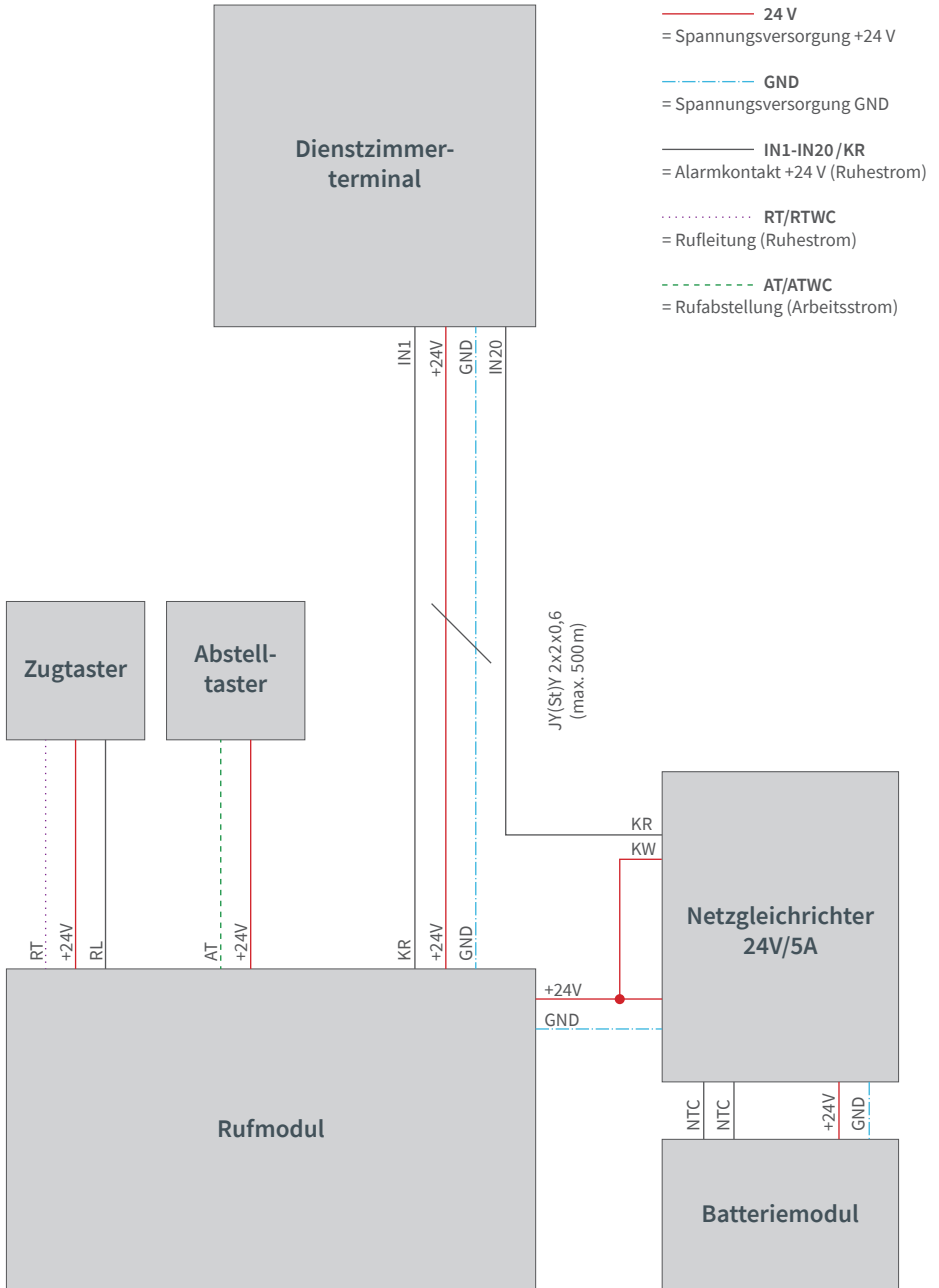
24 V
= Spannungsversorgung +24 V

GND
= Spannungsversorgung GND

IN1-IN20 / KR
= Alarmkontakt +24 V (Ruhestrom)

RT/RTWC
= Rufleitung (Ruhestrom)

AT/ATWC
= Rufabstellung (Arbeitsstrom)

Dienstzimmerterminal

IN1 +24V GND IN20

JY(St)Y 2x2x0,6 (max. 500 m)

Zugtaster

Abstelltaster

RT +24V RL

AT +24V

KR +24V GND

KR
KW

Netzgleichrichter 24V/5A

+24V
GND

Rufmodul

NTC NTC +24V GND

Batteriemodul